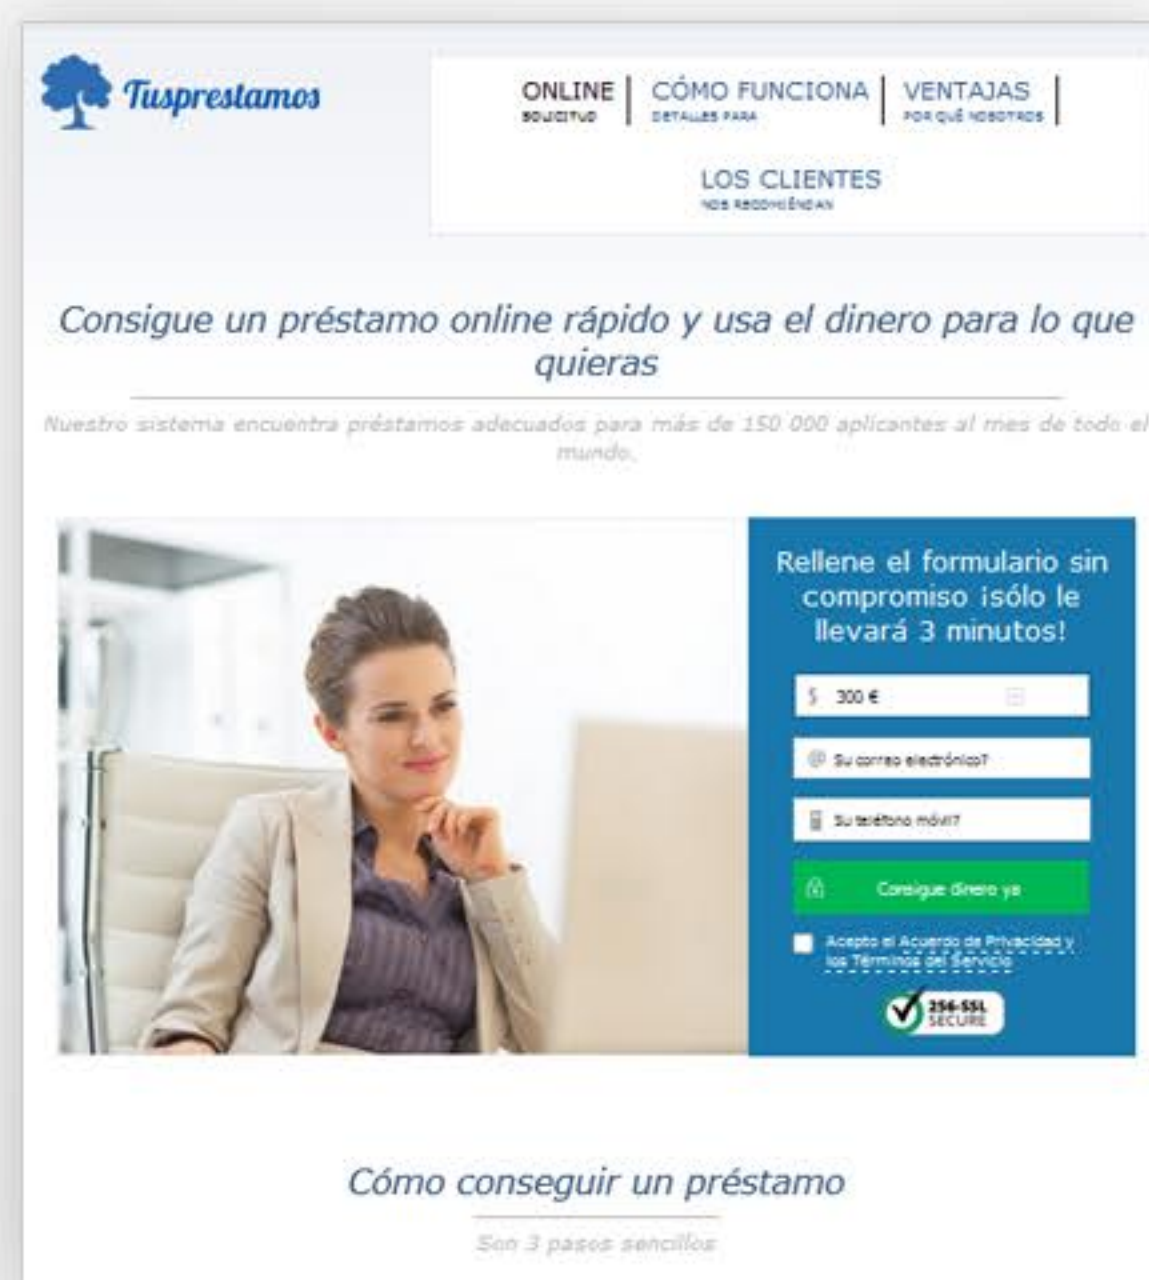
Tusprestamos

ONLINE
SOLICITUD

CÓMO FUNCIONA
DETALLES PARA

VENTAJAS
POR QUÉ NOSOTROS

LOS CLIENTES
NOS RECOMIENDAN

Consigue un préstamo online rápido y usa el dinero para lo que quieras

Nuestro sistema encuentra préstamos adecuados para más de 150 000 aplicantes al mes de todo el mundo.

Rellene el formulario sin compromiso ¡sólo le llevará 3 minutos!

$ 300 €

Su correo electrónico?

Su teléfono móvil?

Consigue dinero ya

Acepto el Acuerdo de Privacidad y los Términos del Servicio

256-SSL SECURE

Cómo conseguir un préstamo

Son 3 pasos sencillos